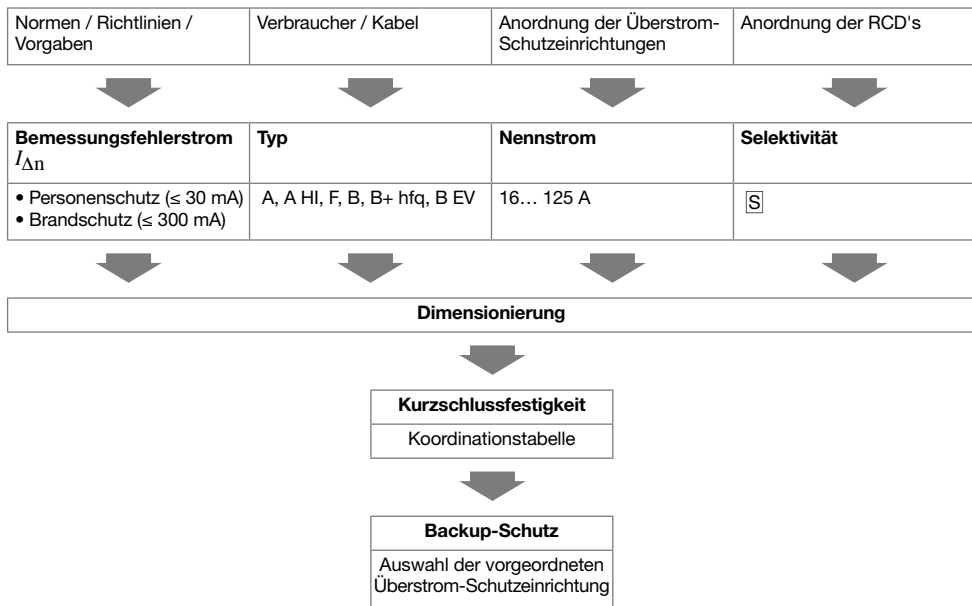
| Normen / Richtlinien / Vorgaben | Verbraucher / Kabel | Anordnung der Überstrom-Schutzeinrichtungen | Anordnung der RCD's |
|---|---|---|---|

| **Bemessungsfehlerstrom $I_{\Delta n}$** | **Typ** | **Nennstrom** | **Selektivität** |
|---|---|---|---|
| • Personenschutz (≤ 30 mA) • Brandschutz (≤ 300 mA) | A, A HI, F, B, B+ hfq, B EV | 16… 125 A | S |

**Dimensionierung**

**Kurzschlussfestigkeit**

Koordinationstabelle

**Backup-Schutz**

Auswahl der vorgeordneten Überstrom-Schutzeinrichtung